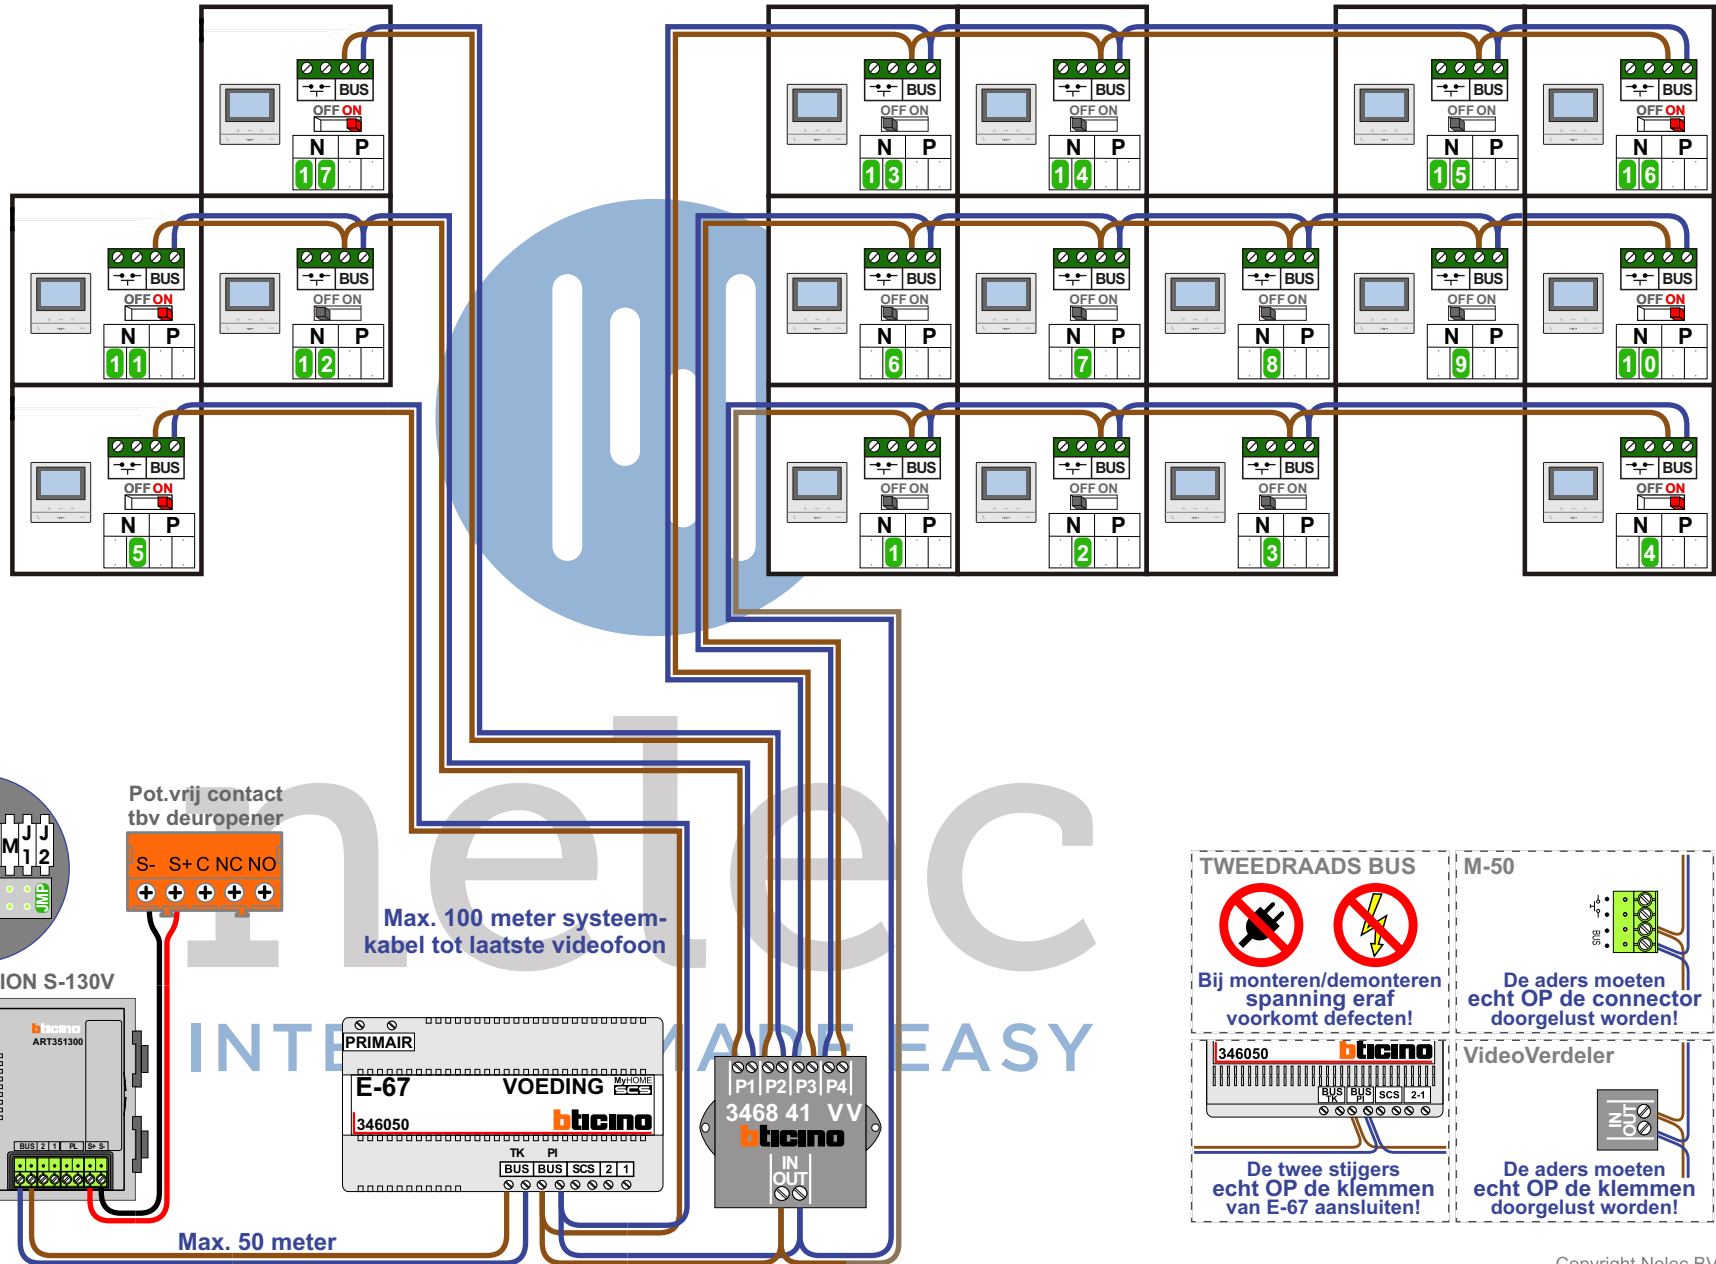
BUS
OFF ON
N P
17

BUS
OFF ON
N P
13

BUS
OFF ON
N P
14

BUS
OFF ON
N P
15

BUS
OFF ON
N P
16

BUS
OFF ON
N P
11

BUS
OFF ON
N P
12

BUS
OFF ON
N P
6

BUS
OFF ON
N P
7

BUS
OFF ON
N P
8

BUS
OFF ON
N P
9

BUS
OFF ON
N P
10

BUS
OFF ON
N P
5

BUS
OFF ON
N P
1

BUS
OFF ON
N P
2

BUS
OFF ON
N P
3

BUS
OFF ON
N P
4

nelec
INTERCOM MADE EASY

Pot.vrij contact tbv deuropener
S- S+ C NC NO

M J J 1 2
JMP

ION S-130V
bticino ART351300
BUS 2 1 PL S+ S

Max. 100 meter systeemkabel tot laatste videofoon

PRIMAIR
E-67 VOEDING MyHOME SCS
346050 bticino
TK PI
BUS BUS SCS 2 1

P1 P2 P3 P4
3468 41 VV
bticino
IN OUT

Max. 50 meter

TWEEDRAADS BUS
Bij monteren/demonteren spanning eraf voorkomt defecten!

M-50
BUS
De aders moeten echt OP de connector doorgelust worden!

346050 bticino
BUS TK BUS PI SCS 2-1
De twee stijgers echt OP de klemmen van E-67 aansluiten!

VideoVerdeler
IN OUT
De aders moeten echt OP de klemmen doorgelust worden!

Copyright Nelec BV